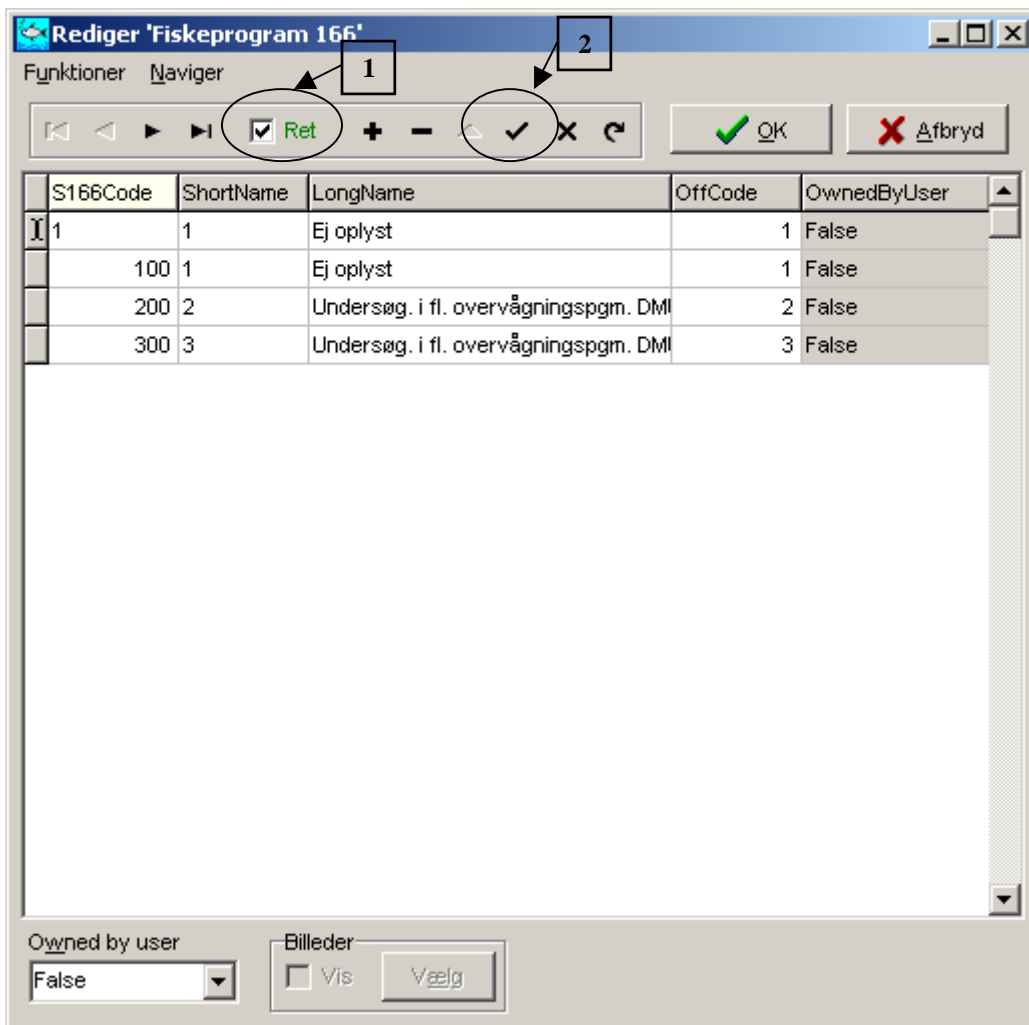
Rediger 'Fiskeprogram 166'

Funktioner Naviger

1

2

Ret

OK

Afbryd

| S166Code | ShortName | LongName | OffCode | OwnedByUser |
|---|---|---|---|---|
| 1 | 1 | Ej oplyst | 1 | False |
| 100 | 1 | Ej oplyst | 1 | False |
| 200 | 2 | Undersøg. i fl. overvågningspgm. DM | 2 | False |
| 300 | 3 | Undersøg. i fl. overvågningspgm. DM | 3 | False |

Owned by user

False

Billeder

Vis

Vælg